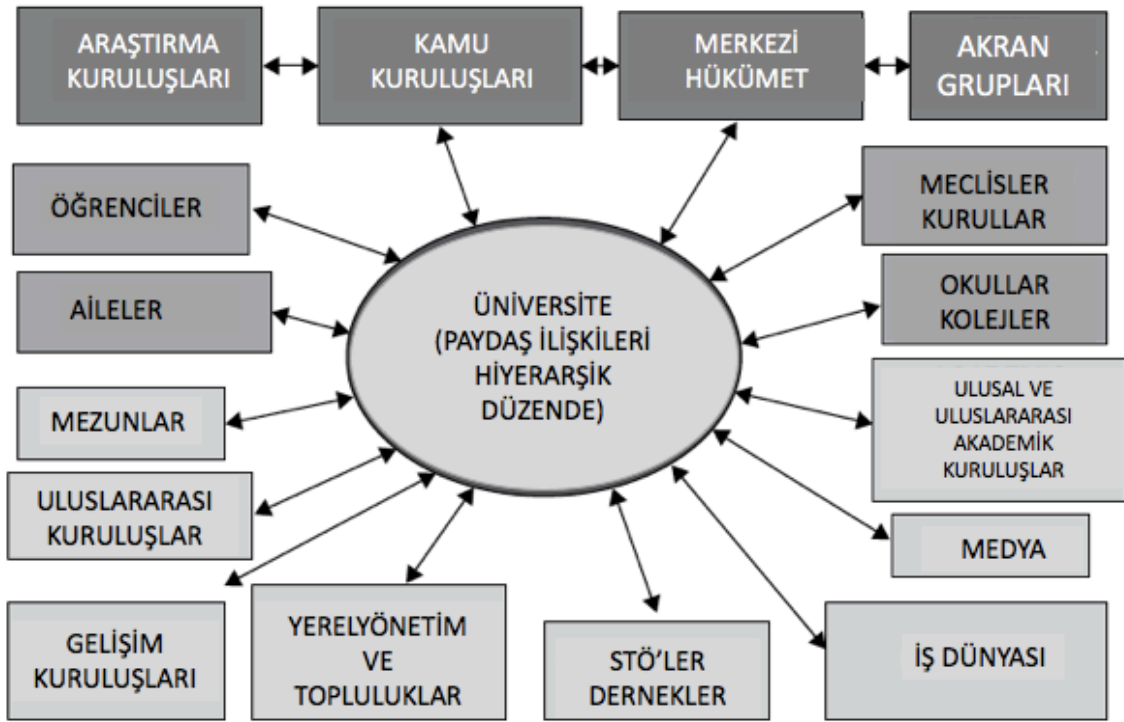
ARAŞTIRMA KURULUŞLARI

KAMU KURULUŞLARI

MERKEZİ HÜKÜMET

AKRAN GRUPLARI

ÖĞRENCİLER

MECLİSLER KURULLAR

AİLELER

ÜNİVERSİTE (PAYDAŞ İLİŞKİLERİ HİYERARŞİK DÜZENDE)

OKULLAR KOLEJLER

MEZUNLAR

ULUSAL VE ULUSLARARASI AKADEMİK KURULUŞLAR

ULUSLARARASI KURULUŞLAR

MEDYA

GELİŞİM KURULUŞLARI

YERELYÖNETİM VE TOPLULUKLAR

STÖ'LER DERNEKLER

İŞ DÜNYASI